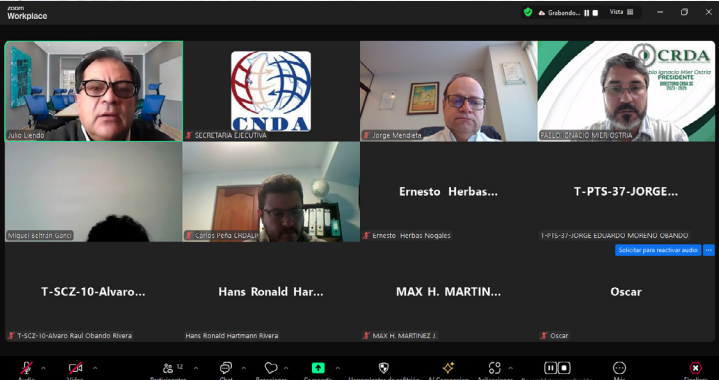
zoom
Workplace

Grabando... Vista

CNDA

CRDA
Pablo Ignacio Mier Ostria
PRESIDENTE

Julio Liendo
SECRETARIA EJECUTIVA
Jorge Mendieta
PABLO IGNACIO MIER OSTRIA

Miguel Beltrán Gonzi
Carlos Peña CRDALP
Ernesto Herbas...
Ernesto Herbas Nogales
T-PTS-37-JORGE...
T-PTS-37-JORGE EDUARDO MORENO OBANDO
Solicitar para reactivar audio

T-SCZ-10-Alvaro...
T-SCZ-10-Alvaro Raul Obando Rivera
Hans Ronald Har...
Hans Ronald Hartmann Rivera
MAX H. MARTIN...
MAX H. MARTINEZ J.
Oscar
Oscar

Audio Video Participantes 12 Chat Reacciones Compartir Herramientas de edición AI Companion Aplicaciones Más Finalizar